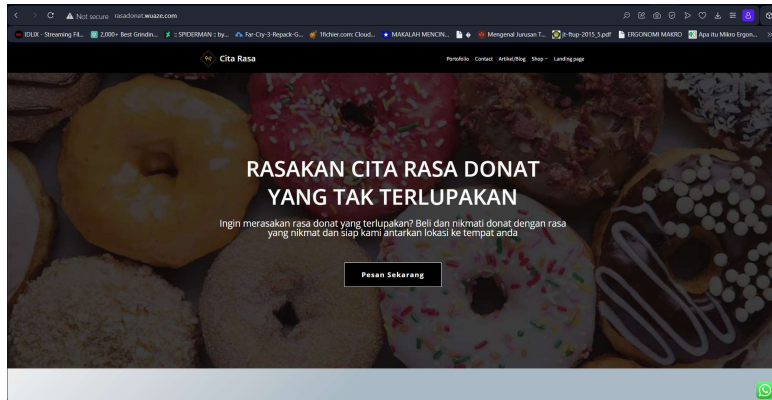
Not secure rasadonat.wuaze.com

IDLIX - Streaming Fil... 2,000+ Best Grindin... :: SPIDERMAN :: by... Far-Cry-3-Repack-G... 1fichier.com: Cloud... MAKALAH MENCIN... Mengenal Jurusan T... jt-ftup-2015_5.pdf ERGONOMI MAKRO Apa itu Mikro Ergon...

Cita Rasa

Portofolio Contact Artikel/Blog Shop Landing page

RASAKAN CITA RASA DONAT YANG TAK TERLUPAKAN

Ingin merasakan rasa donat yang terlupakan? Beli dan nikmati donat dengan rasa yang nikmat dan siap kami antarkan lokasi ke tempat anda

Pesan Sekarang